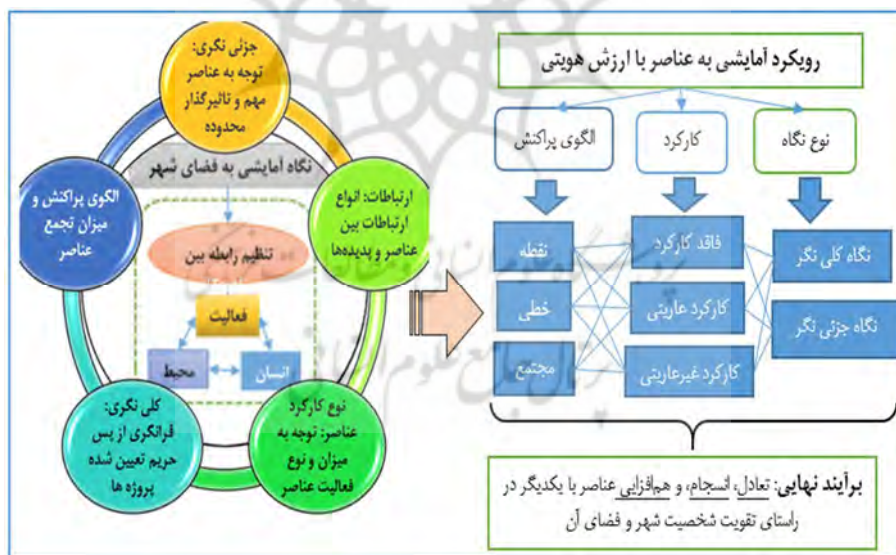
جزئی نگری: توجه به عناصر مهم و تاثیرگذار محدوده

نگاه آمایشی به فضای شهر

الگوی پراکنش و میزان تجمع عناصر

ارتباطات: انواع ارتباطات بین عناصر و پدیده‌ها

تنظیم رابطه بین

فعالیت

محیط

انسان

کلی نگری: فرانگری از پس حریم تعیین شده پروژه ها

نوع کارکرد عناصر: توجه به میزان و نوع فعالیت عناصر

رویکرد آمایشی به عناصر با ارزش هویتی

الگوی پراکنش

کارکرد

نوع نگاه

نقطه

خطی

مجتمع

فاقد کارکرد

کارکرد عاریتی

کارکرد غیرعاریتی

نگاه کلی نگر

نگاه جزئی نگر

برآیند نهایی: تعادل، انسجام، و هم‌افزایی عناصر با یکدیگر در راستای تقویت شخصیت شهر و فضای آن